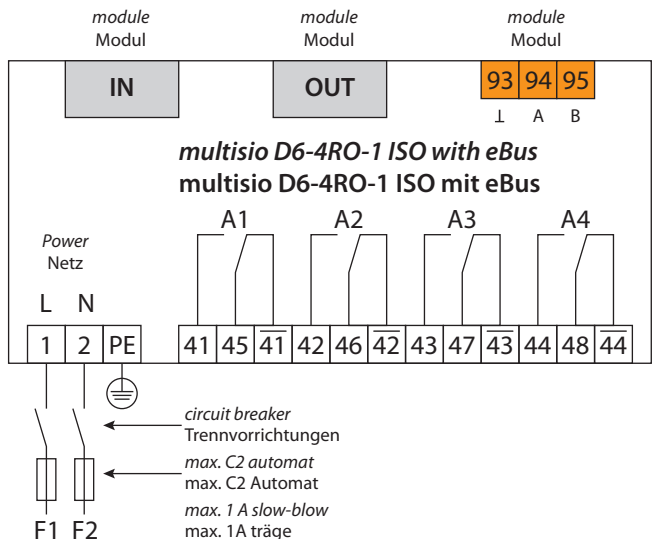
module
Modul

module
Modul

module
Modul

IN

OUT

93 94 95
⊥ A B

multisio D6-4RO-1 ISO with eBus
multisio D6-4RO-1 ISO mit eBus

A1 A2 A3 A4

Power
Netz

L N

| 1 | 2 | PE |
|---|---|---|

| 41 | 45 | $\overline{41}$ | 42 | 46 | $\overline{42}$ | 43 | 47 | $\overline{43}$ | 44 | 48 | $\overline{44}$ |
|---|---|---|---|---|---|---|---|---|---|---|---|

circuit breaker
Trennvorrichtungen

max. C2 automat
max. C2 Automat

max. 1 A slow-blow
max. 1A träge

F1 F2